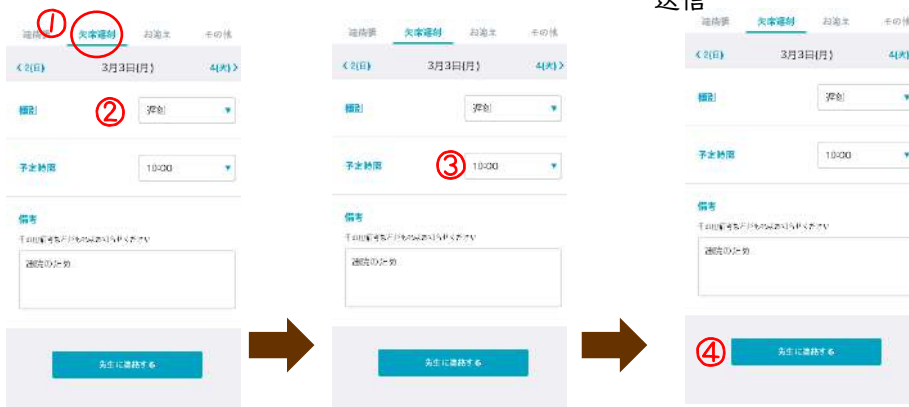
送信

①
連絡帳 欠席遅刻 お迎え その他
< 2(日) 3月3日(月) 4(木) >
種別 ② 遅刻
予定時間 10:00
備考
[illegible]
通院の為
先生に連絡する

連絡帳 欠席遅刻 お迎え その他
< 2(日) 3月3日(月) 4(木) >
種別 遅刻
予定時間 ③ 10:00
備考
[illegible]
通院の為
先生に連絡する

連絡帳 欠席遅刻 お迎え その他
< 2(日) 3月3日(月) 4(木)
種別 遅刻
予定時間 10:00
備考
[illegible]
通院の為
④ 先生に連絡する